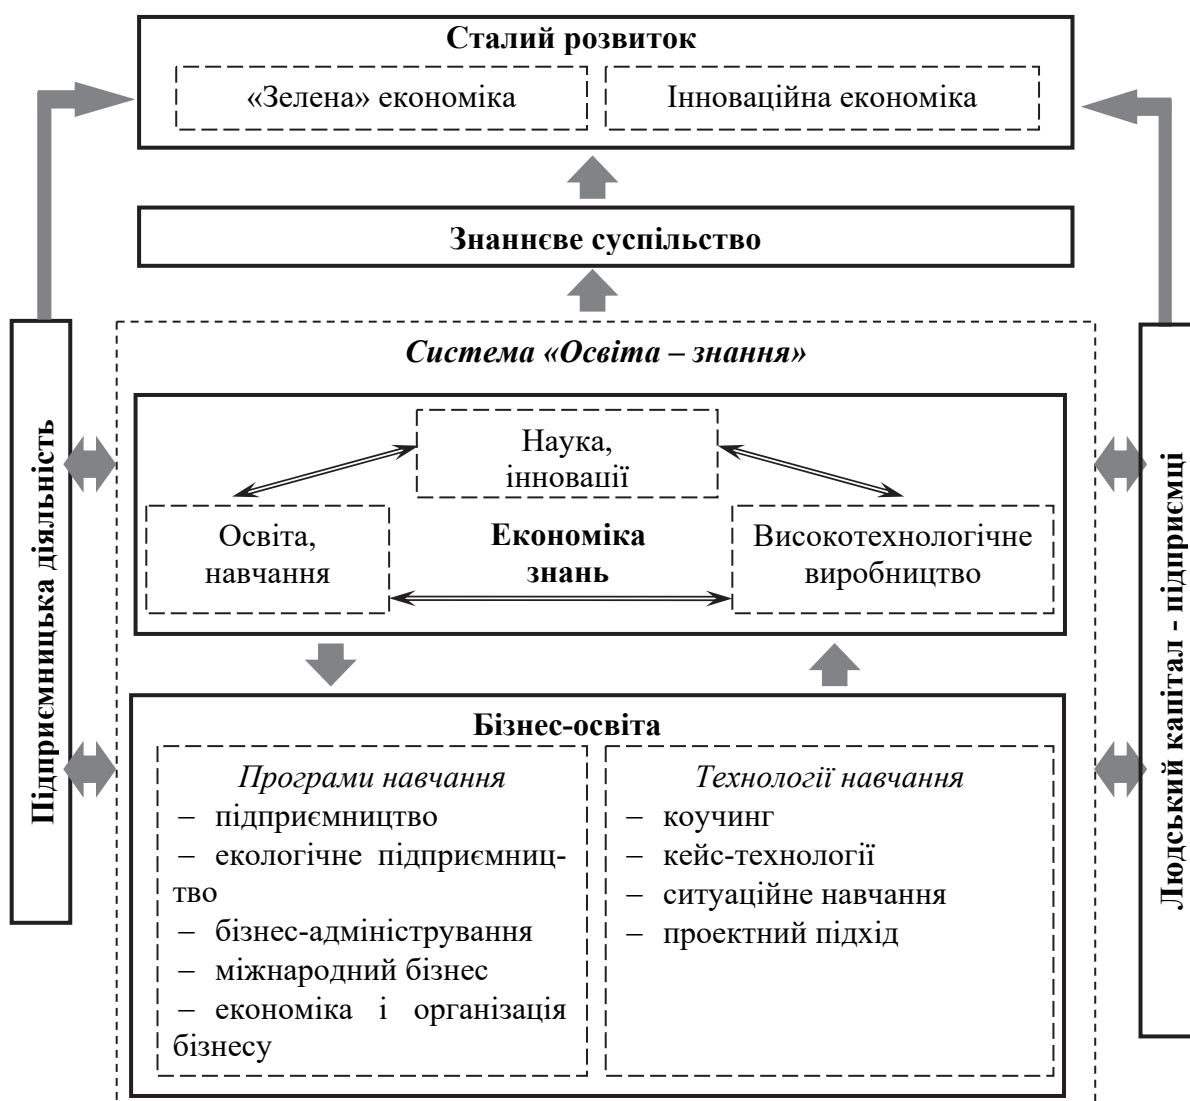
Сталий розвиток

«Зелена» економіка

Інноваційна економіка

Знаннєве суспільство

Система «Освіта – знання»

Наука, інновації

Освіта, навчання

Економіка знань

Високотехнологічне виробництво

Бізнес-освіта

Програми навчання
– підприємництво
– екологічне підприємництво
– бізнес-адміністрування
– міжнародний бізнес
– економіка і організація бізнесу

Технології навчання
– коучинг
– кейс-технології
– ситуаційне навчання
– проектний підхід

Підприємницька діяльність

Людський капітал - підприємці